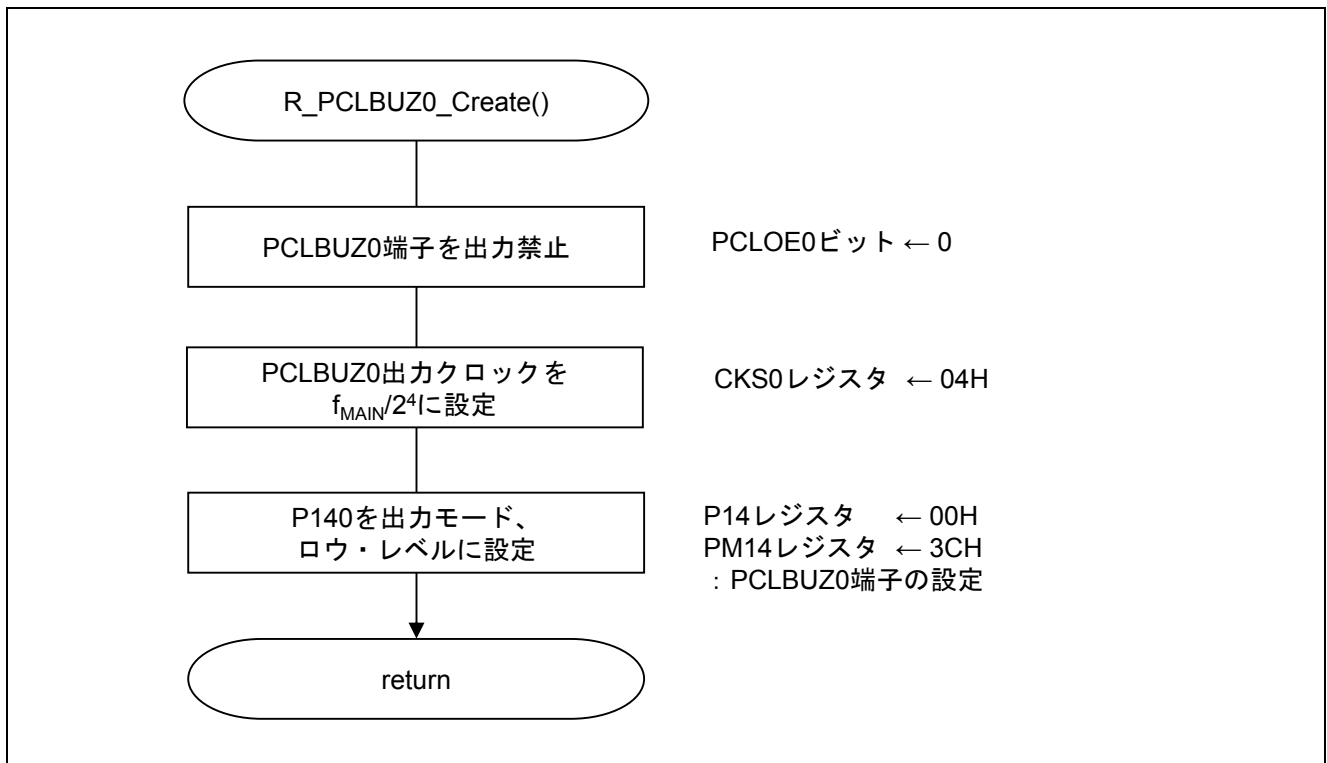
R_PCLBUZ0_Create()

PCLBUZ0端子を出力禁止

PCLOE0ビット ← 0

PCLBUZ0出力クロックを $f_{MAIN}/2^4$に設定

CKS0レジスタ ← 04H

P140を出力モード、ロウ・レベルに設定

P14レジスタ ← 00H
PM14レジスタ ← 3CH
：PCLBUZ0端子の設定

return